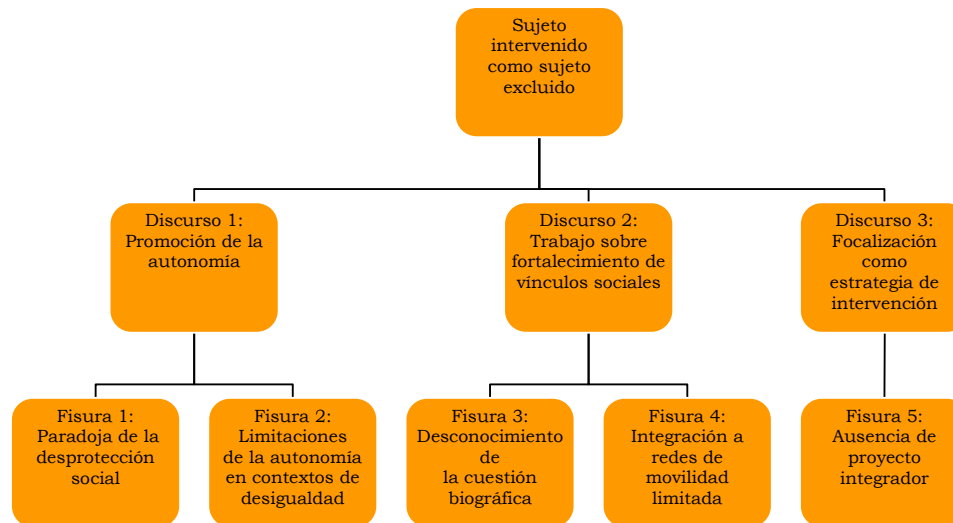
Sujeto intervenido como sujeto excluido

Discurso 1: Promoción de la autonomía

Discurso 2: Trabajo sobre fortalecimiento de vínculos sociales

Discurso 3: Focalización como estrategia de intervención

Fisura 1: Paradoja de la desprotección social

Fisura 2: Limitaciones de la autonomía en contextos de desigualdad

Fisura 3: Desconocimiento de la cuestión biográfica

Fisura 4: Integración a redes de movilidad limitada

Fisura 5: Ausencia de proyecto integrador